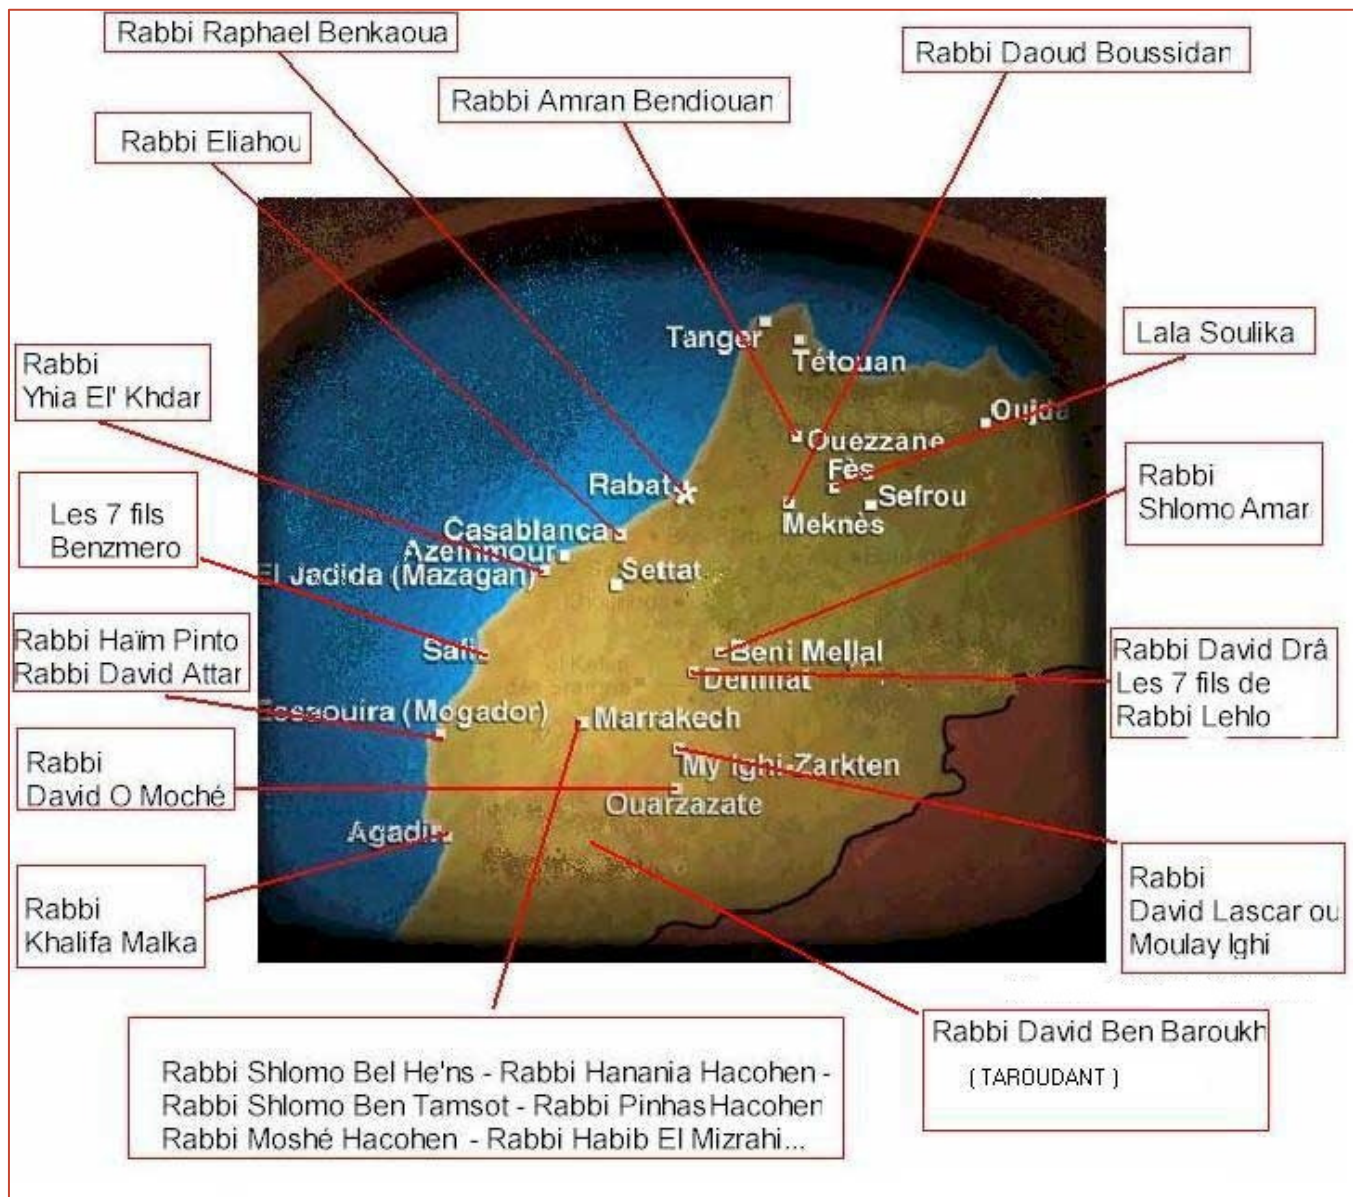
Rabbi Raphael Benkaoua

Rabbi Daoud Boussidan

Rabbi Amran Bendiouan

Rabbi Eliahou

Lala Soulika

Rabbi Yhia El' Khdar

Les 7 fils Benzmero

Rabbi Shlomo Amar

Rabbi Haïm Pinto
Rabbi David Attar

Rabbi David Drâ
Les 7 fils de Rabbi Lehlo

Rabbi David O Moché

Rabbi Khalifa Malka

Rabbi David Lascar ou Moulay Ighi

Rabbi David Ben Baroukh
( TAROUDANT )

Rabbi Shlomo Bel He'ns - Rabbi Hanania Hacohen - Rabbi Shlomo Ben Tamsot - Rabbi Pinhas Hacohen Rabbi Moshé Hacohen - Rabbi Habib El Mizrahi...

Tanger
Tétouan
Oujda
Ouezzane
Fès
Sefrou
Meknès
Rabat
Casablanca
Azemmour
El Jadida (Mazagan)
Settat
Safi
Beni Mellal
Demnat
Essaouira (Mogador)
Marrakech
My Ighi-Zarkten
Ouarzazate
Agadir